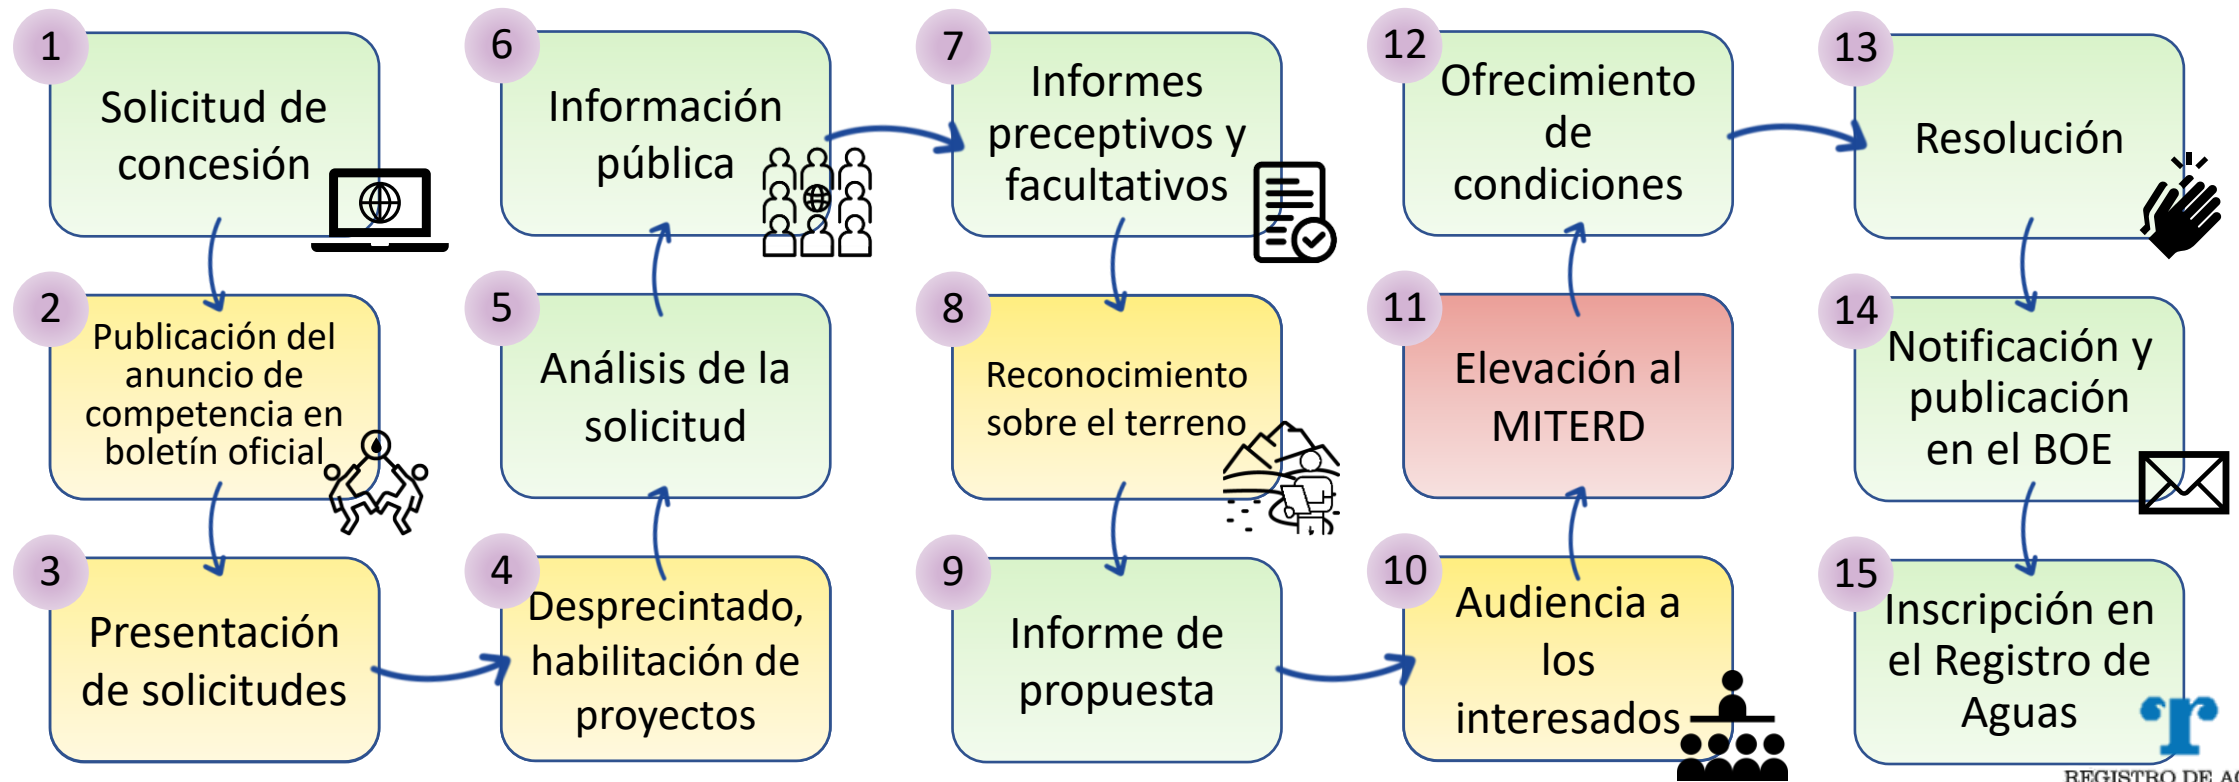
1
Solicitud de concesión

2
Publicación del anuncio de competencia en boletín oficial

3
Presentación de solicitudes

4
Desprecintado, habilitación de proyectos

5
Análisis de la solicitud

6
Información pública

7
Informes preceptivos y facultativos

8
Reconocimiento sobre el terreno

9
Informe de propuesta

10
Audiencia a los interesados

11
Elevación al MITERD

12
Ofrecimiento de condiciones

13
Resolución

14
Notificación y publicación en el BOE

15
Inscripción en el Registro de Aguas

REGISTRO DE A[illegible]